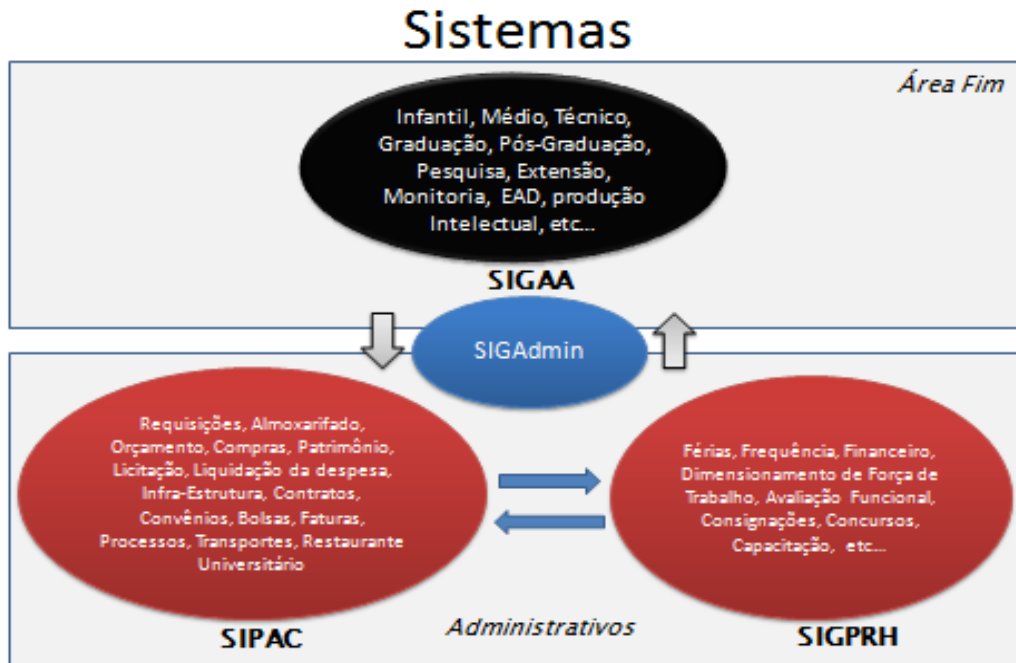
Sistemas

Área Fim

Infantil, Médio, Técnico, Graduação, Pós-Graduação, Pesquisa, Extensão, Monitoria, EAD, produção Intelectual, etc...

SIGAA

SIGAdmin

Requisições, Almoxarifado, Orçamento, Compras, Patrimônio, Licitação, Liquidação da despesa, Infra-Estrutura, Contratos, Convênios, Bolsas, Faturas, Processos, Transportes, Restaurante Universitário

Férias, Frequência, Financeiro, Dimensionamento de Força de Trabalho, Avaliação Funcional, Consignações, Concursos, Capacitação, etc...

SIPAC

Administrativos

SIGPRH